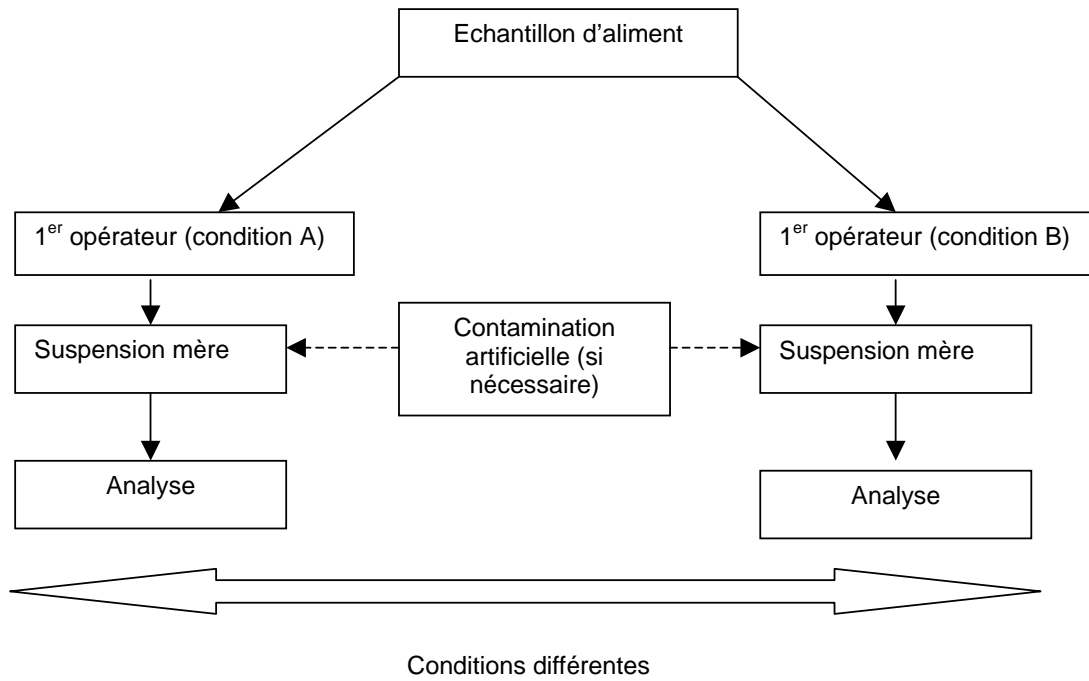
Echantillon d'aliment

1$^{er}$ opérateur (condition A)

1$^{er}$ opérateur (condition B)

Suspension mère

Contamination artificielle (si nécessaire)

Suspension mère

Analyse

Analyse

Conditions différentes